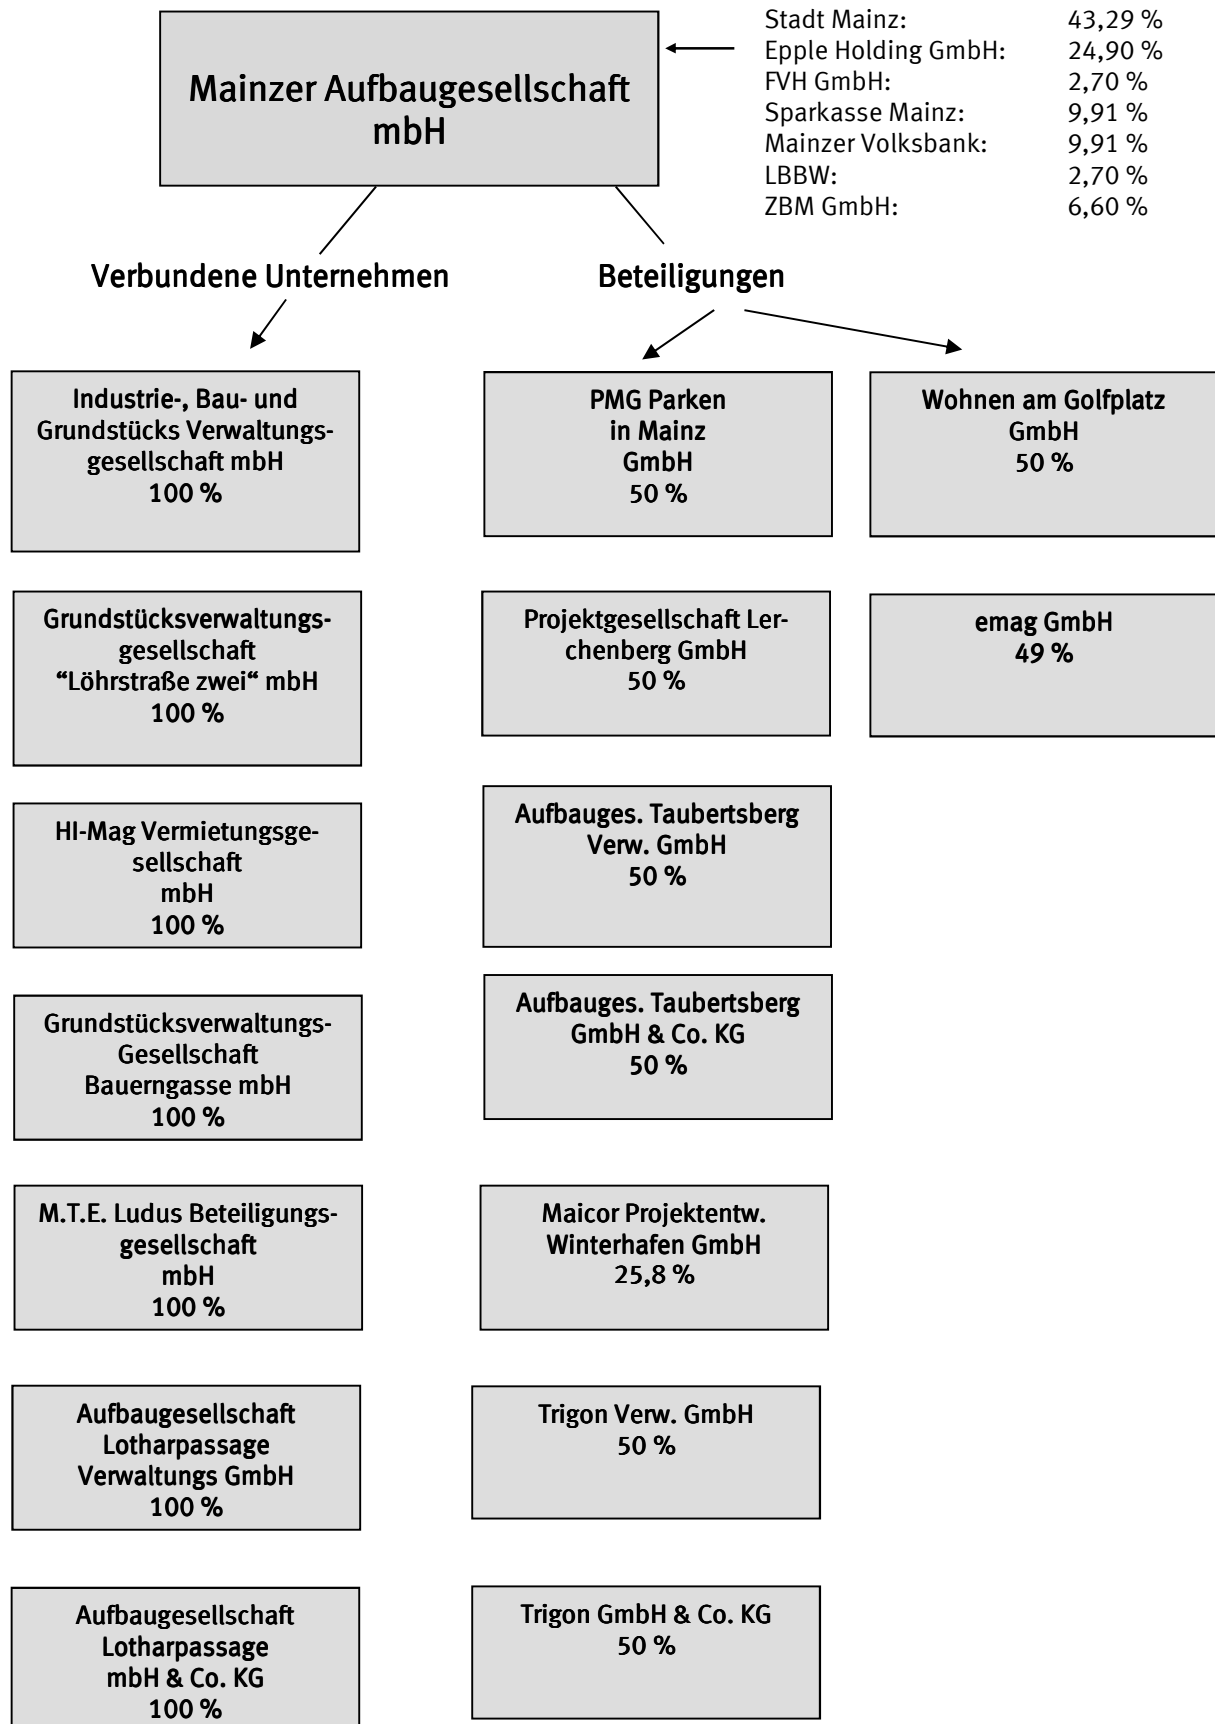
Mainzer Aufbaugesellschaft mbH

| | |
|---|---|
| Stadt Mainz: | 43,29 % |
| Epple Holding GmbH: | 24,90 % |
| FVH GmbH: | 2,70 % |
| Sparkasse Mainz: | 9,91 % |
| Mainzer Volksbank: | 9,91 % |
| LBBW: | 2,70 % |
| ZBM GmbH: | 6,60 % |

Verbundene Unternehmen

Beteiligungen

Industrie-, Bau- und Grundstücks Verwaltungsgesellschaft mbH
100 %

Grundstücksverwaltungsgesellschaft "Löhrstraße zwei" mbH
100 %

HI-Mag Vermietungsgesellschaft mbH
100 %

Grundstücksverwaltungs-Gesellschaft Bauerngasse mbH
100 %

M.T.E. Ludus Beteiligungsgesellschaft mbH
100 %

Aufbaugesellschaft Lotharpassage Verwaltungs GmbH
100 %

Aufbaugesellschaft Lotharpassage mbH & Co. KG
100 %

PMG Parken in Mainz GmbH
50 %

Projektgesellschaft Lerchenberg GmbH
50 %

Aufbauges. Taubertsberg Verw. GmbH
50 %

Aufbauges. Taubertsberg GmbH & Co. KG
50 %

Maicor Projektentw. Winterhafen GmbH
25,8 %

Trigon Verw. GmbH
50 %

Trigon GmbH & Co. KG
50 %

Wohnen am Golfplatz GmbH
50 %

emag GmbH
49 %